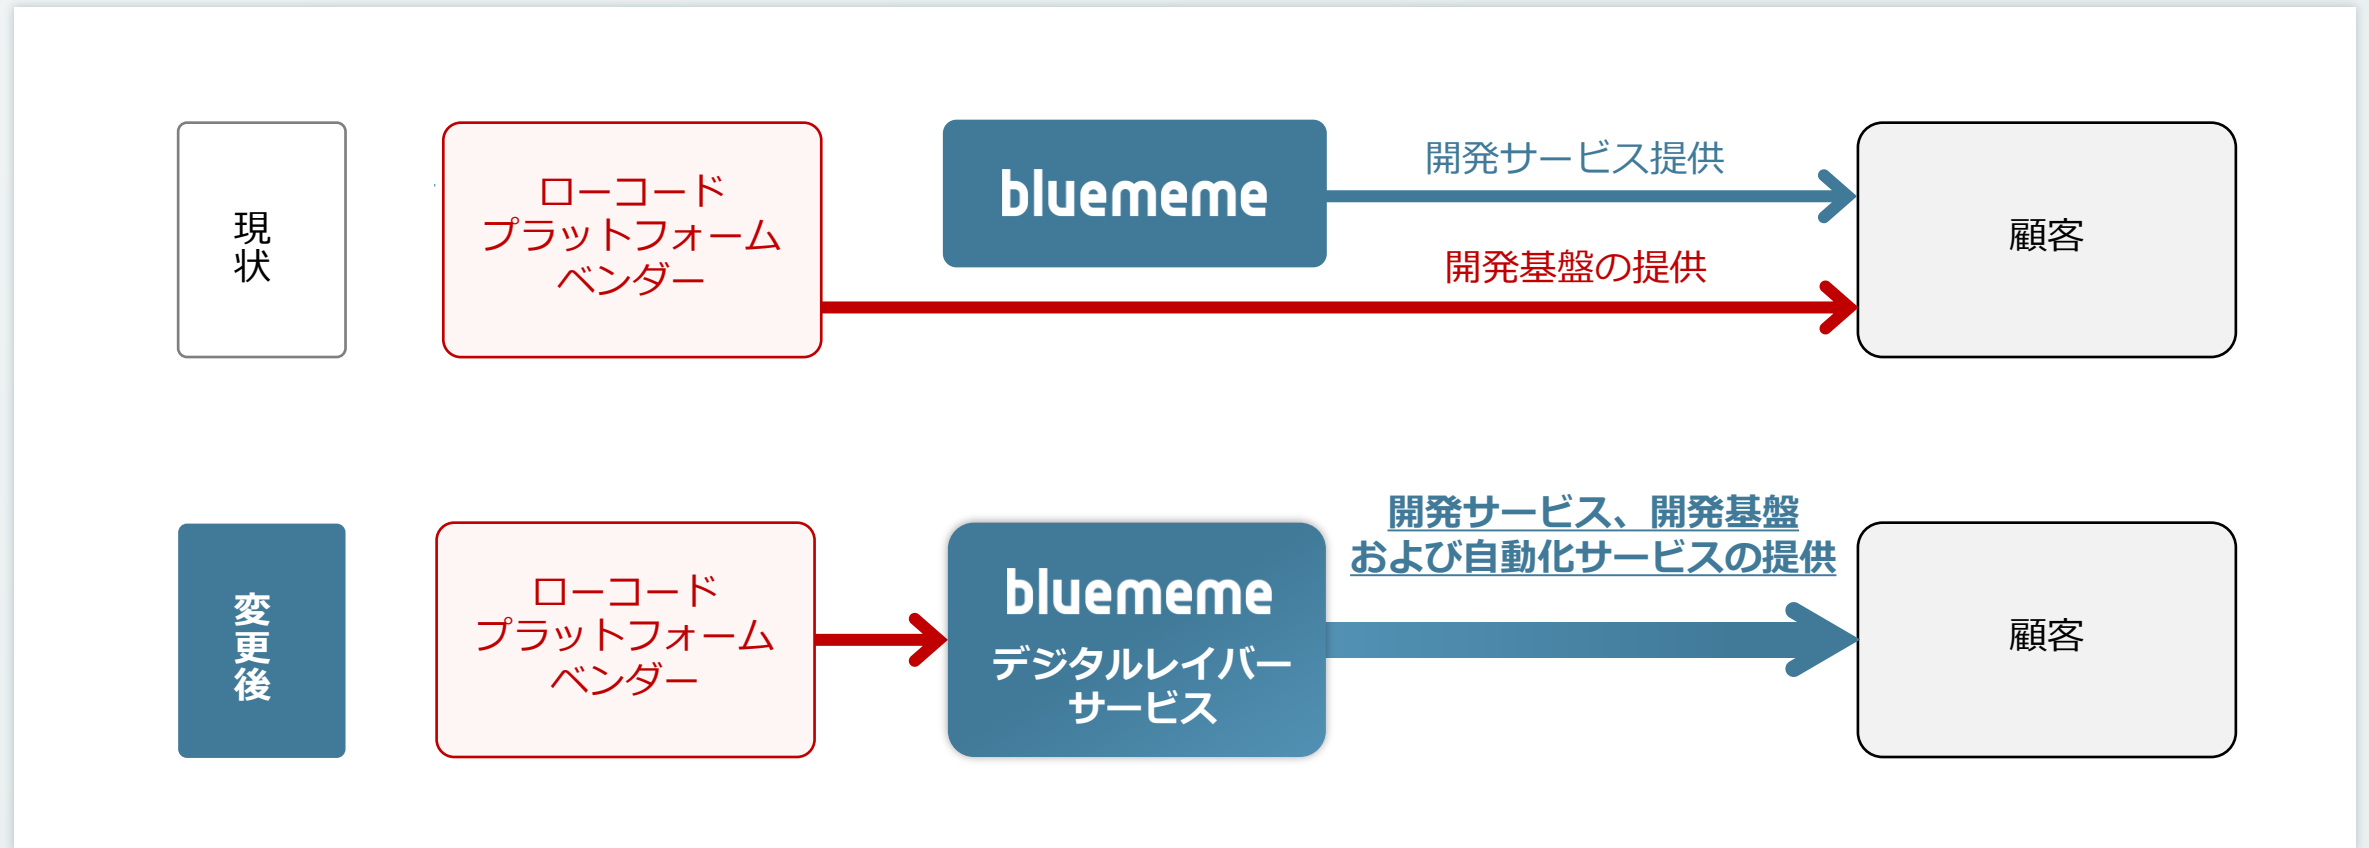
現状

ローコード
プラットフォーム
ベンダー

bluememe

開発サービス提供

開発基盤の提供

顧客

変更後

ローコード
プラットフォーム
ベンダー

bluememe
デジタルレイバー
サービス

開発サービス、開発基盤
および自動化サービスの提供

顧客